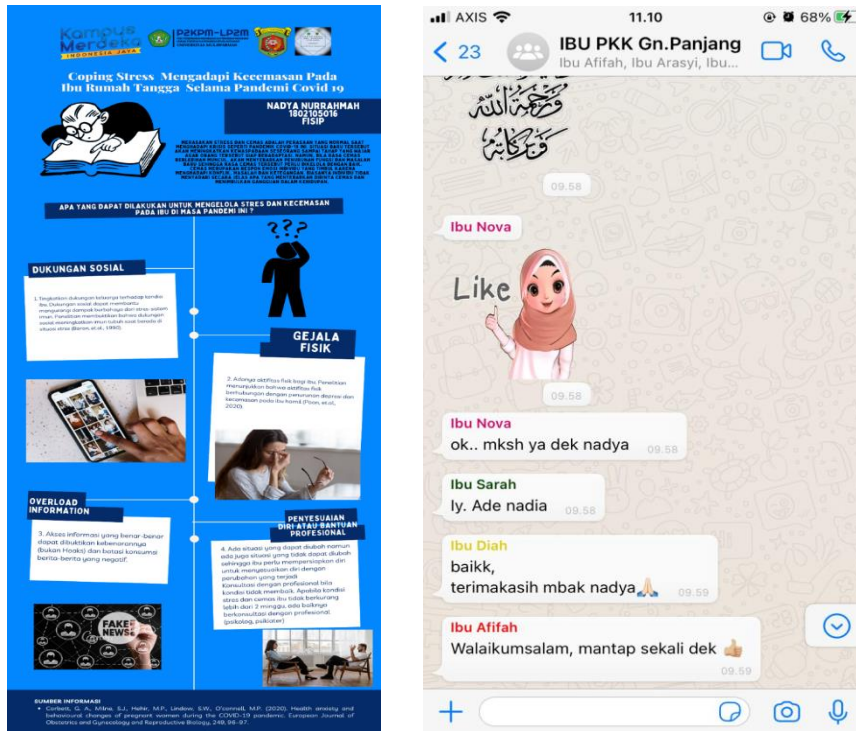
Kampus Merdeka INDONESIA JAYA

P2KPM-LP2M

Coping Stress Mengadapi Kecemasan Pada Ibu Rumah Tangga Selama Pandemi Covid 19

NADYA NURRAHMAH
1802105016
FISIP

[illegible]

APA YANG DAPAT DILAKUKAN UNTUK MENGELOLA STRES DAN KECEMASAN PADA IBU DI MASA PANDEMI INI ?

DUKUNGAN SOSIAL

1. Tingkatkan dukungan keluarga terhadap kondisi ibu. Dukungan sosial dapat membantu mengurangi dampak berbahaya dari stres sistem imun. Penelitian membuktikan bahwa dukungan sosial meningkatkan imun tubuh saat berada di situasi stres (Baron, et.al., 1990).

GEJALA FISIK

2. Adanya aktifitas fisik bagi ibu. Penelitian menunjukkan bahwa aktifitas fisik berhubungan dengan penurunan depresi dan kecemasan pada ibu hamil (Poon, et.al., 2020).

OVERLOAD INFORMATION

3. Akses informasi yang benar-benar dapat dibuktikan kebenarannya (bukan Hoaks) dan batasi konsumsi berita-berita yang negatif.

PENYESUAIAN DIRI ATAU BANTUAN PROFESIONAL

4. Ada situasi yang dapat diubah namun ada juga situasi yang tidak dapat diubah sehingga ibu perlu mempersiapkan diri untuk menyesuaikan diri dengan perubahan yang terjadi. Konsultasi dengan profesional bila kondisi tidak membaik. Apabila kondisi stres dan cemas ibu tidak berkurang lebih dari 2 minggu, ada baiknya berkonsultasi dengan profesional (psikolog, psikiater)

FAKE NEWS

SUMBER INFORMASI
• Corbett, G. A., Milne, S.J., Hehir, M.P., Lindow, S.W., O'connell, M.P. (2020). Health anxiety and behavioural changes of pregnant women during the COVID-19 pandemic. European Journal of Obstetrics and Gynecology and Reproductive Biology, 249, 96-97.

AXIS 11.10 68%

23 IBU PKK Gn.Panjang
Ibu Afifah, Ibu Arasyi, Ibu...

وَرَحْمَةُ اللهِ وَبَرَكَاتُهُ

09.58

Ibu Nova
Like
09.58

Ibu Nova
ok.. mksh ya dek nadya 09.58

Ibu Sarah
Iy. Ade nadia 09.58

Ibu Diah
baikk,
terimakasih mbak nadya🙏 09.59

Ibu Afifah
Walaikumsalam, mantap sekali dek 👍 09.59